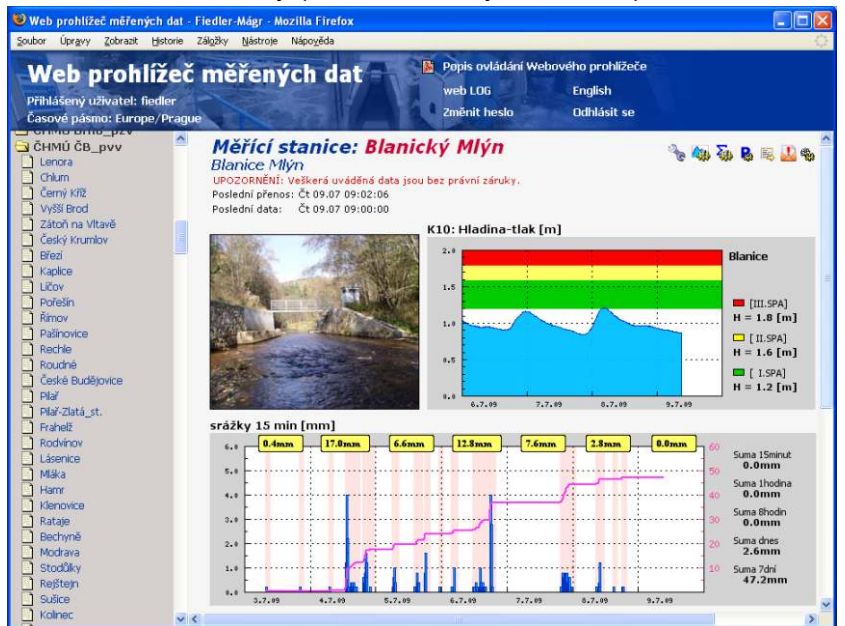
Web prohlížeč měřených dat - Fiedler-Mágr - Mozilla Firefox

Soubor Úpravy Zobrazit Historie Záložky Nástroje Nápověda

Web prohlížeč měřených dat

Přihlášený uživatel: fiedler

Časové pásmo: Europe/Prague

Popis ovládání Webového prohlížeče

web LOG English

Změnit heslo Odhlásit se

ČHMÚ ČB_pvv

Lenora
Chlum
Černý Kříž
Vyšší Brod
Zátoň na Vltavě
Český Krumlov
Březí
Kaplice
Líčov
Pořešín
Římov
Pašinovice
Rechle
Roudné
České Budějovice
Plав
Plav-Zlatá_st.
Frahelž
Rodvínov
Lásenice
Mláka
Hamr
Klenovice
Rataje
Bechyně
Modrava
Stodůlky
Rejštejn
Sušice
Kolinec

Měřící stanice: Blanický Mlýn

Blanice Mlýn

UPOZORNĚNÍ: Veškerá uváděná data jsou bez právní záruky.

Poslední přenos: Čt 09.07 09:02:06

Poslední data: Čt 09.07 09:00:00

K10: Hladina-tlak [m]

2.0
1.5
1.0
0.5
0.0

6.7.09 7.7.09 8.7.09 9.7.09

Blanice

[III.SPA] H = 1.8 [m]

[ II.SPA] H = 1.6 [m]

[ I.SPA] H = 1.2 [m]

srážky 15 min [mm]

0.4mm 17.0mm 6.6mm 12.8mm 7.6mm 2.8mm 0.0mm

6.0
5.0
4.0
3.0
2.0
1.0
0.0

60
50
40
30
20
10

3.7.09 4.7.09 5.7.09 6.7.09 7.7.09 8.7.09 9.7.09

Suma 15minut 0.0mm

Suma 1hodina 0.0mm

Suma 8hodin 0.0mm

Suma dnes 2.6mm

Suma 7dní 47.2mm